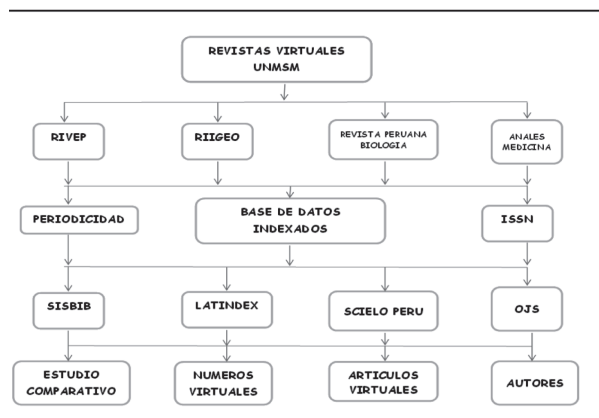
REVISTAS VIRTUALES UNMSM

RIVEP

RIIGEO

REVISTA PERUANA BIOLOGIA

ANALES MEDICINA

PERIODICIDAD

BASE DE DATOS INDEXADOS

ISSN

SISBIB

LATINDEX

SCIELO PERU

OJS

ESTUDIO COMPARATIVO

NUMEROS VIRTUALES

ARTICULOS VIRTUALES

AUTORES